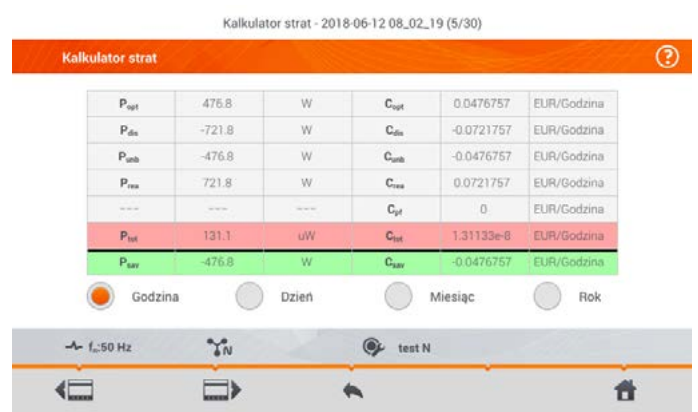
Kalkulator strat - 2018-06-12 08_02_19 (5/30)

Kalkulator strat

?

| $P_{opt}$ | 476.8 | W | $C_{opt}$ | 0.0476757 | EUR/Godzina |
|---|---|---|---|---|---|
| $P_{dis}$ | -721.8 | W | $C_{dis}$ | -0.0721757 | EUR/Godzina |
| $P_{unb}$ | -476.8 | W | $C_{unb}$ | -0.0476757 | EUR/Godzina |
| $P_{rea}$ | 721.8 | W | $C_{rea}$ | 0.0721757 | EUR/Godzina |
| --- | --- | --- | $C_{pf}$ | 0 | EUR/Godzina |
| $P_{tot}$ | 131.1 | uW | $C_{tot}$ | 1.31133e-8 | EUR/Godzina |
| $P_{sav}$ | -476.8 | W | $C_{sav}$ | -0.0476757 | EUR/Godzina |

Godzina Dzień Miesiąc Rok

$f_n$:50 Hz N test N